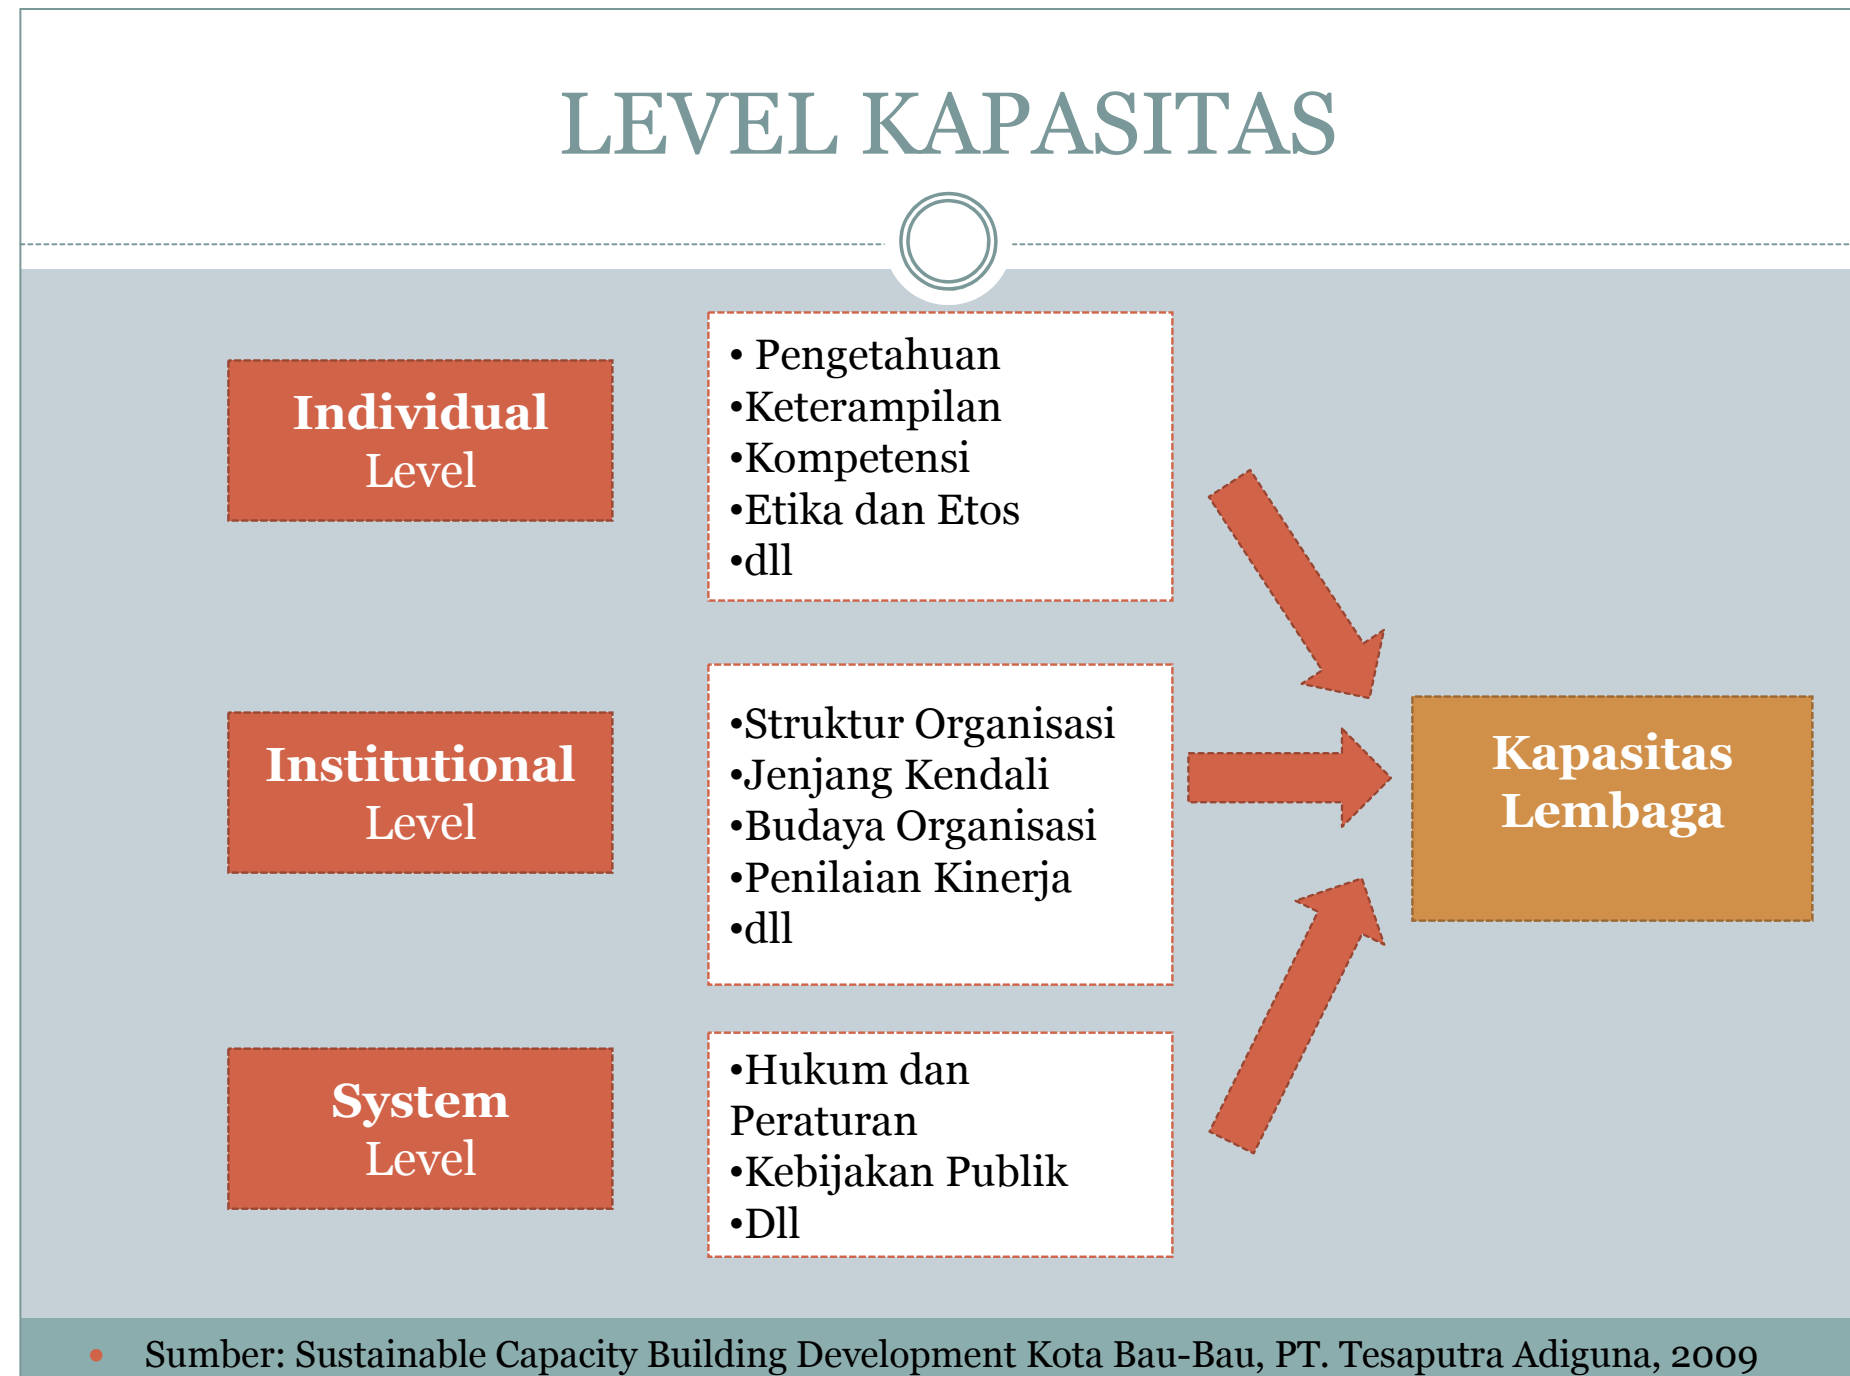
LEVEL KAPASITAS

Individual
Level

• Pengetahuan
•Keterampilan
•Kompetensi
•Etika dan Etos
•dll

Institutional
Level

•Struktur Organisasi
•Jenjang Kendali
•Budaya Organisasi
•Penilaian Kinerja
•dll

Kapasitas
Lembaga

System
Level

•Hukum dan Peraturan
•Kebijakan Publik
•Dll

• Sumber: Sustainable Capacity Building Development Kota Bau-Bau, PT. Tesaputra Adiguna, 2009